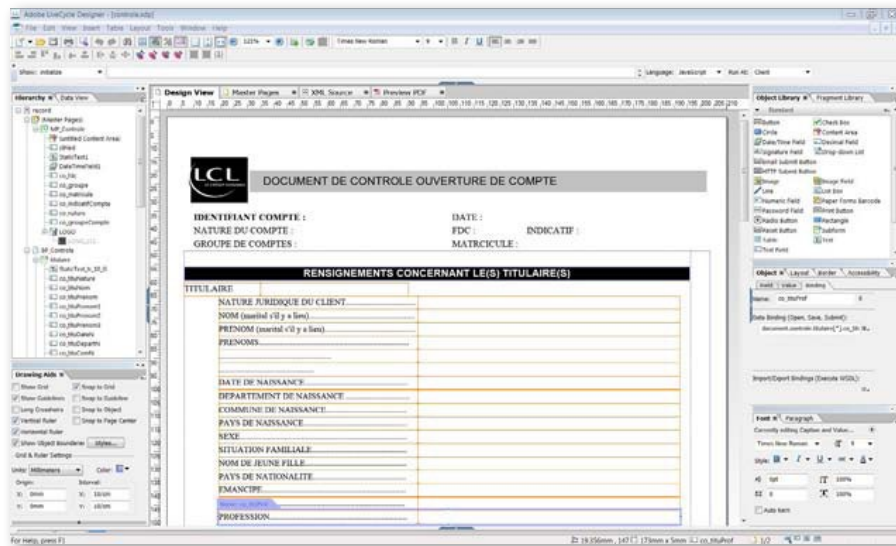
Adobe LiveCycle Designer - [controle.xdp]

File Edit View Insert Table Layout Tools Window Help

Show: initialize

Language: JavaScript Run At: Client

Hierarchy Data View

Design View Master Pages XML Source Preview PDF

Object Library Fragment Library

Standard

Button
Check Box
Circle
Content Area
Date/Time Field
Decimal Field
Signature Field
Drop-down List
Email Submit Button
HTTP Submit Button
Image
Image Field
Line
List Box
Numeric Field
Paper Forms Barcode
Password Field
Print Button
Radio Button
Rectangle
Reset Button
Subform
Table
Text
Text Field

LCL

DOCUMENT DE CONTROLE OUVERTURE DE COMPTE

IDENTIFIANT COMPTE :
NATURE DU COMPTE :
GROUPE DE COMPTES :

DATE :
FDC :
INDICATIF :
MATRICULE :

RENSEIGNEMENTS CONCERNANT LE(S) TITULAIRE(S)

TITULAIRE

NATURE JURIDIQUE DU CLIENT
NOM (marital s'il y a lieu)
PRENOM (marital s'il y a lieu)
PRENOMS

DATE DE NAISSANCE
DEPARTEMENT DE NAISSANCE
COMMUNE DE NAISSANCE
PAYS DE NAISSANCE
SEXE
SITUATION FAMILIALE
NOM DE JEUNE FILLE
PAYS DE NATIONALITE
EMANCIPE
PROFESSION

Drawing Aids

Show Grid
Snap to Grid
Show Guidelines
Snap to Guideline
Long Crosshairs
Snap to Object
Vertical Ruler
Snap to Page Center
Horizontal Ruler
Show Object Boundaries
Styles...

Grid & Ruler Settings

Units: Millimeters
Color:
Origin:
Interval:

Object Layout Border Accessibility

Field Value Binding

Name: co_titulProf

Data Binding (Open, Save, Submit):

Import/Export Bindings (Execute WSDL):

Font Paragraph

Currently editing Caption and Value...

Times New Roman

Style:

Auto kern

For Help, press F1